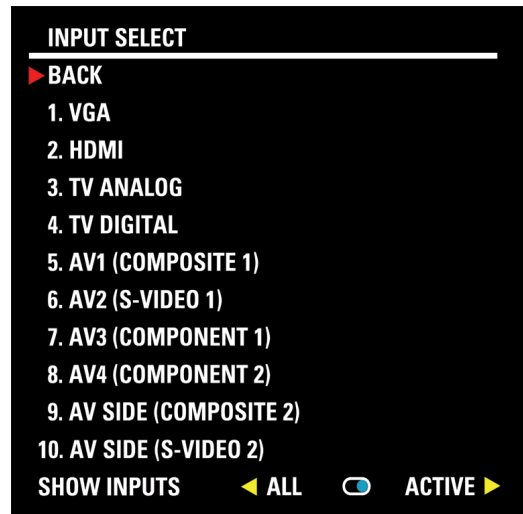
INPUT SELECT

BACK
1. VGA
2. HDMI
3. TV ANALOG
4. TV DIGITAL
5. AV1 (COMPOSITE 1)
6. AV2 (S-VIDEO 1)
7. AV3 (COMPONENT 1)
8. AV4 (COMPONENT 2)
9. AV SIDE (COMPOSITE 2)
10. AV SIDE (S-VIDEO 2)

SHOW INPUTS ALL ACTIVE